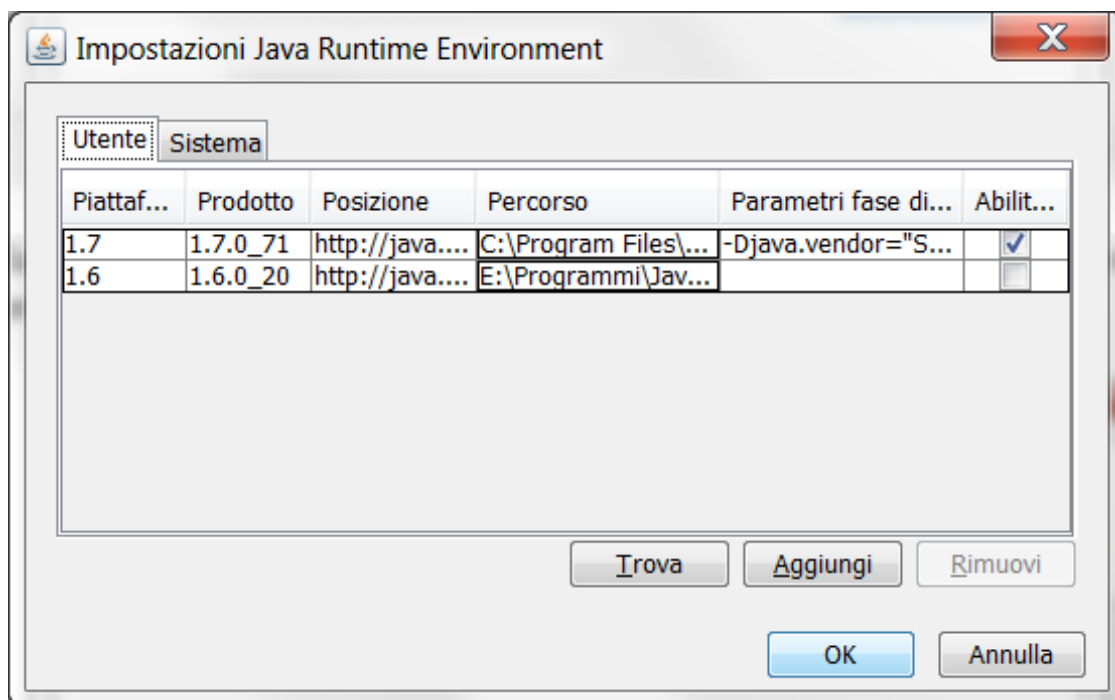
Impostazioni Java Runtime Environment

Utente | Sistema

| Piattaf... | Prodotto | Posizione | Percorso | Parametri fase di... | Abilit... |
|---|---|---|---|---|---|
| 1.7 | 1.7.0_71 | http://java.... | C:\Program Files\... | -Djava.vendor="S... | ✓ |
| 1.6 | 1.6.0_20 | http://java.... | E:\Programmi\Jav... | | |

Trova | Aggiungi | Rimuovi

OK | Annulla